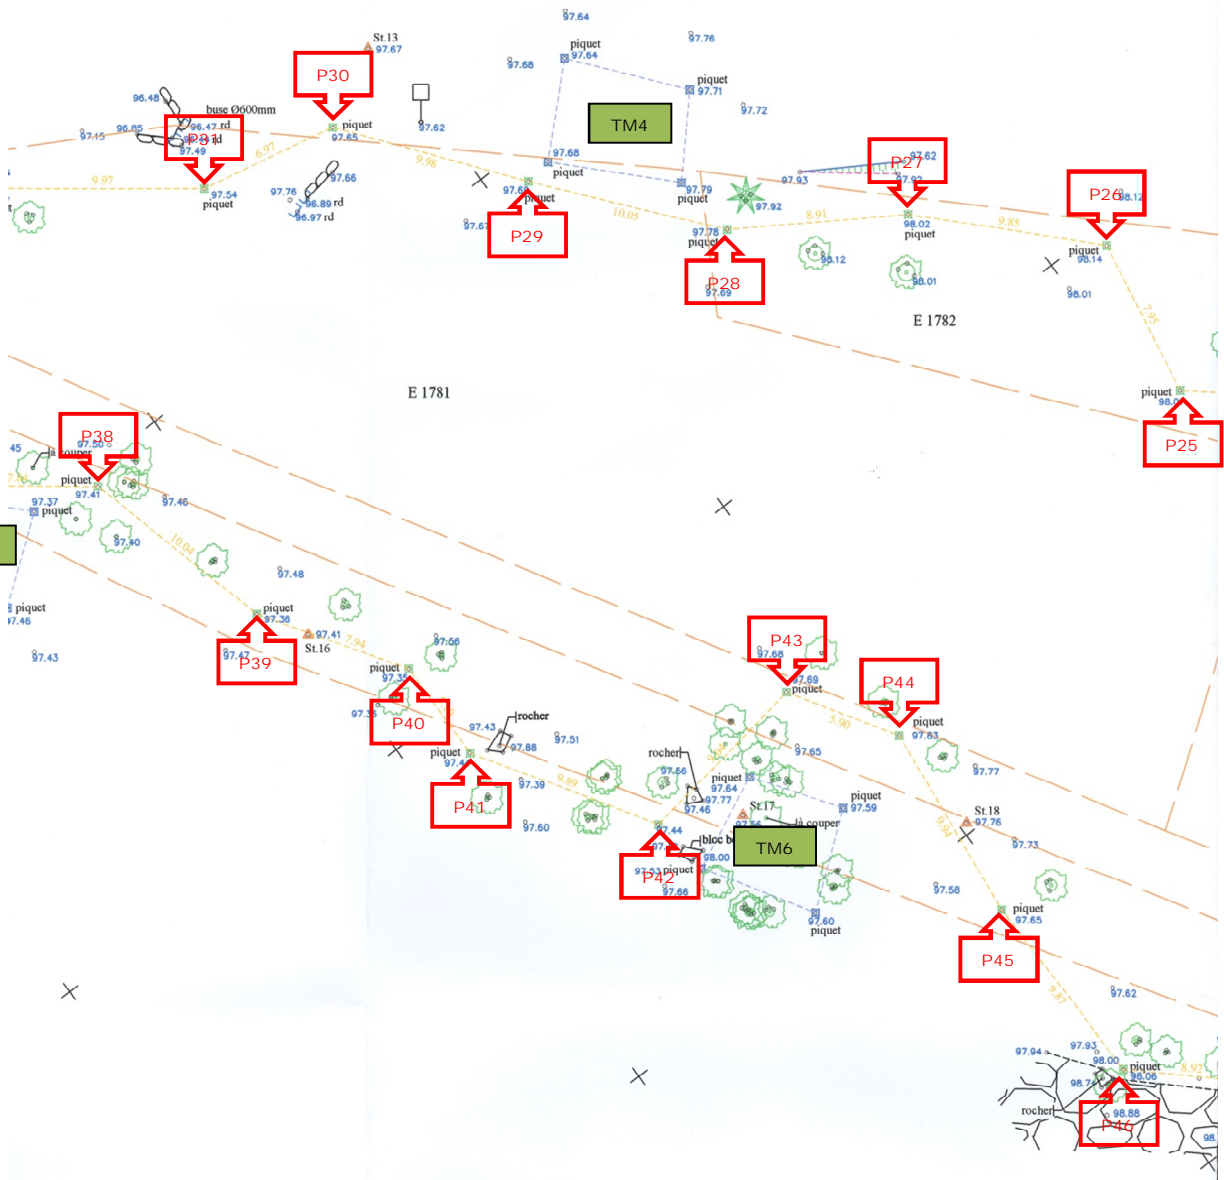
97.64
St.13
97.67
P30
piquet
97.64
97.76
97.68
piquet
97.71
96.48
buse Ø600mm
TM4
97.72
97.15
96.65
96.47 rd
P31 rd
97.49
97.65
piquet
97.62
97.68
piquet
97.62
P27
6.97
9.07
97.54
piquet
97.76
97.66
96.89 rd
96.97 rd
9.98
97.68
piquet
97.79
piquet
97.92
97.93
97.92
P26
98.12
97.67
P29
10.05
97.76
piquet
8.91
98.02
piquet
9.85
piquet
98.14
P28
97.69
98.12
98.01
98.01
E 1782
E 1781
piquet
98.0
P25
P38
97.50
45
là couper
piquet
97.41
97.37
piquet
97.46
10.04
97.40
97.48
piquet
97.36
piquet
97.46
97.47
P39
97.41
St.16
7.94
97.56
piquet
97.35
97.43
97.35
P40
97.43
rocher
97.88
97.51
piquet
97.4
97.39
P41
97.60
P43
97.68
97.69
piquet
P44
piquet
97.83
5.90
97.65
rocher
97.56
piquet
97.64
97.77
97.46
St.17
97.56
là couper
piquet
97.59
97.77
St.18
97.76
97.73
97.44
97.5
bloc b
98.00
TM6
97.53 piquet
P42
97.66
97.58
97.60
piquet
9.94
piquet
97.65
P45
9.87
97.62
97.94
97.93
98.00
piquet
98.06
98.74
rocher
98.88
P46
8.93
98.